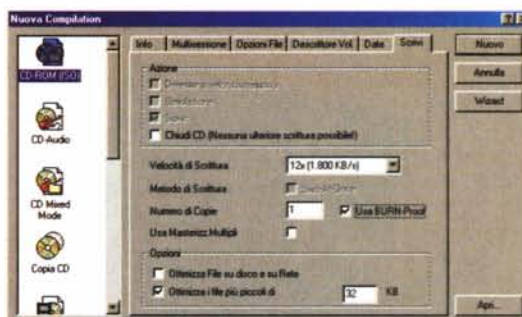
Nuova Compilation

CD-ROM (ISO)
CD-Audio
CD Mixed Mode
Copia CD

Info | Multisessione | Opzioni File | Descrittore Vol. | Date | Scrivi

Nuovo
Annulla
Wizard

Azione
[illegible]
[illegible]
Scrivi
Chiudi CD (Nessuna ulteriore scrittura possibile!)

Velocità di Scrittura 12x (1.800 KB/s)
Metodo di Scrittura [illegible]
Numero di Copie 1 Usa BURN-Proof
Usa Masterizz. Multipli

Opzioni
Ottimizza File su disco e su Rete
Ottimizza i file più piccoli di 32 KB

Apri...